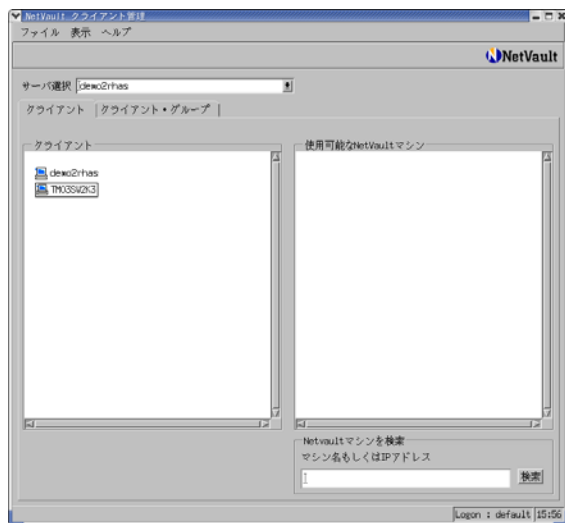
NetVault クライアント管理

ファイル 表示 ヘルプ

NetVault

サーバ選択 demo2rhas

クライアント クライアント・グループ

クライアント

demo2rhas

TM03SW2K3

使用可能なNetVaultマシン

Netvaultマシンを検索

マシン名もしくはIPアドレス

検索

Logon : default 15:56